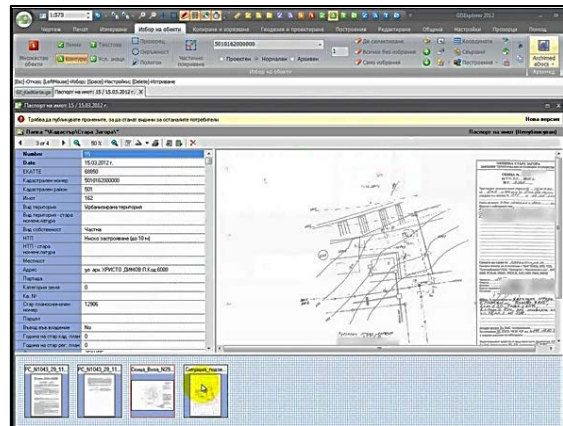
1:573

GSExplorer 2012

Чертеж Печат Измерване Избор на обекти Копиране и изрязване Геодезия и проектиране Построения Редактиране Община Настройки Прозорци Помощ

Линия Текстове Плоскост Окръжност Всички Частични Усл. знаци Прозорец

501016200000

Проектен Нормален Архивен

Избор на обекти

Archived Архивни

[Esc]-Отказ; [LeftMouse]-Избор; [Space]-Настройки; [Delete]-Изтриване

Паспорт на имот 15 / 15.03.2012 г.

Трябва да публикувате промените, за да станат видими за останалите потребители

Нова версия

Папка "Кадастър\Стара Загора\"

Паспорт на имот (Непотвърден)

1 от 4

50 %

| | |
|---|---|
| Number | 15 |
| Date | 15.03.2012 г. |
| ЕКАТТЕ | 68850 |
| Кадастрален номер | 501016200000 |
| Кадастрален район | 501 |
| Имот | 162 |
| Вид територия | Урбанизирана територия |
| Вид територия - стара номенклатура | |
| Вид собственост | Частна |
| НТП | Ниско застрояване (до 10 м) |
| НТП - стара номенклатура | |
| Местност | |
| Адрес | ул. арх. ХРИСТО ДИМОВ П.Код:6000 |
| Парцел | |
| Категория земя | 0 |
| Кв. № | |
| Стар планоснимачен номер | 12906 |
| Парцел | |
| Въвод във владение | No |
| Година на стар кад. план | 0 |
| Година на стар рег. план | 0 |

PC_N1043_29_11...

PC_N1043_29_11...

Скица_Вноя_N20...

Ситуация_подзе...